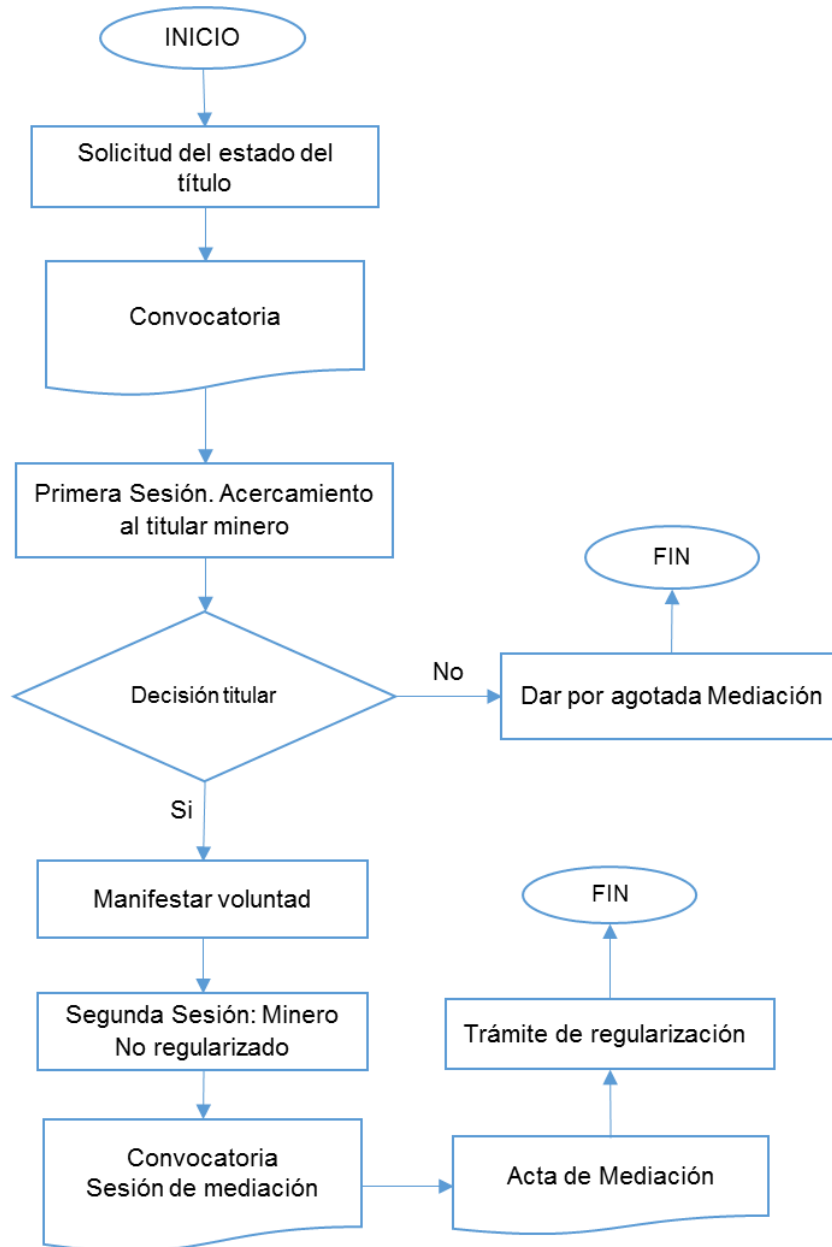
INICIO

Solicitud del estado del título

Convocatoria

Primera Sesión. Acercamiento al titular minero

Decisión titular

No

Dar por agotada Mediación

FIN

Si

Manifestar voluntad

Segunda Sesión: Minero No regularizado

Convocatoria Sesión de mediación

Acta de Mediación

Trámite de regularización

FIN